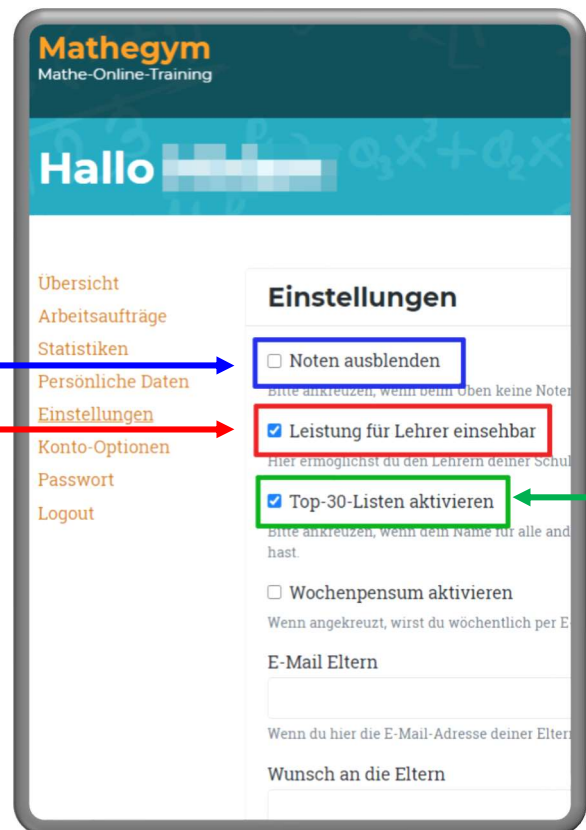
Mathegym
Mathe-Online-Training

Hallo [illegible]

Übersicht
Arbeitsaufträge
Statistiken
Persönliche Daten
Einstellungen
Konto-Optionen
Passwort
Logout

Einstellungen

Noten ausblenden
Bitte ankreuzen, wenn beim oben keine Noter

Leistung für Lehrer einsehbar
Hier ermöglichst du den Lehrern deiner Schul

Top-30-Listen aktivieren
Bitte ankreuzen, wenn dein Name für alle and hast.

Wochenpensum aktivieren
Wenn angekreuzt, wirst du wöchentlich per E

E-Mail Eltern

Wenn du hier die E-Mail-Adresse deiner Elter

Wunsch an die Eltern